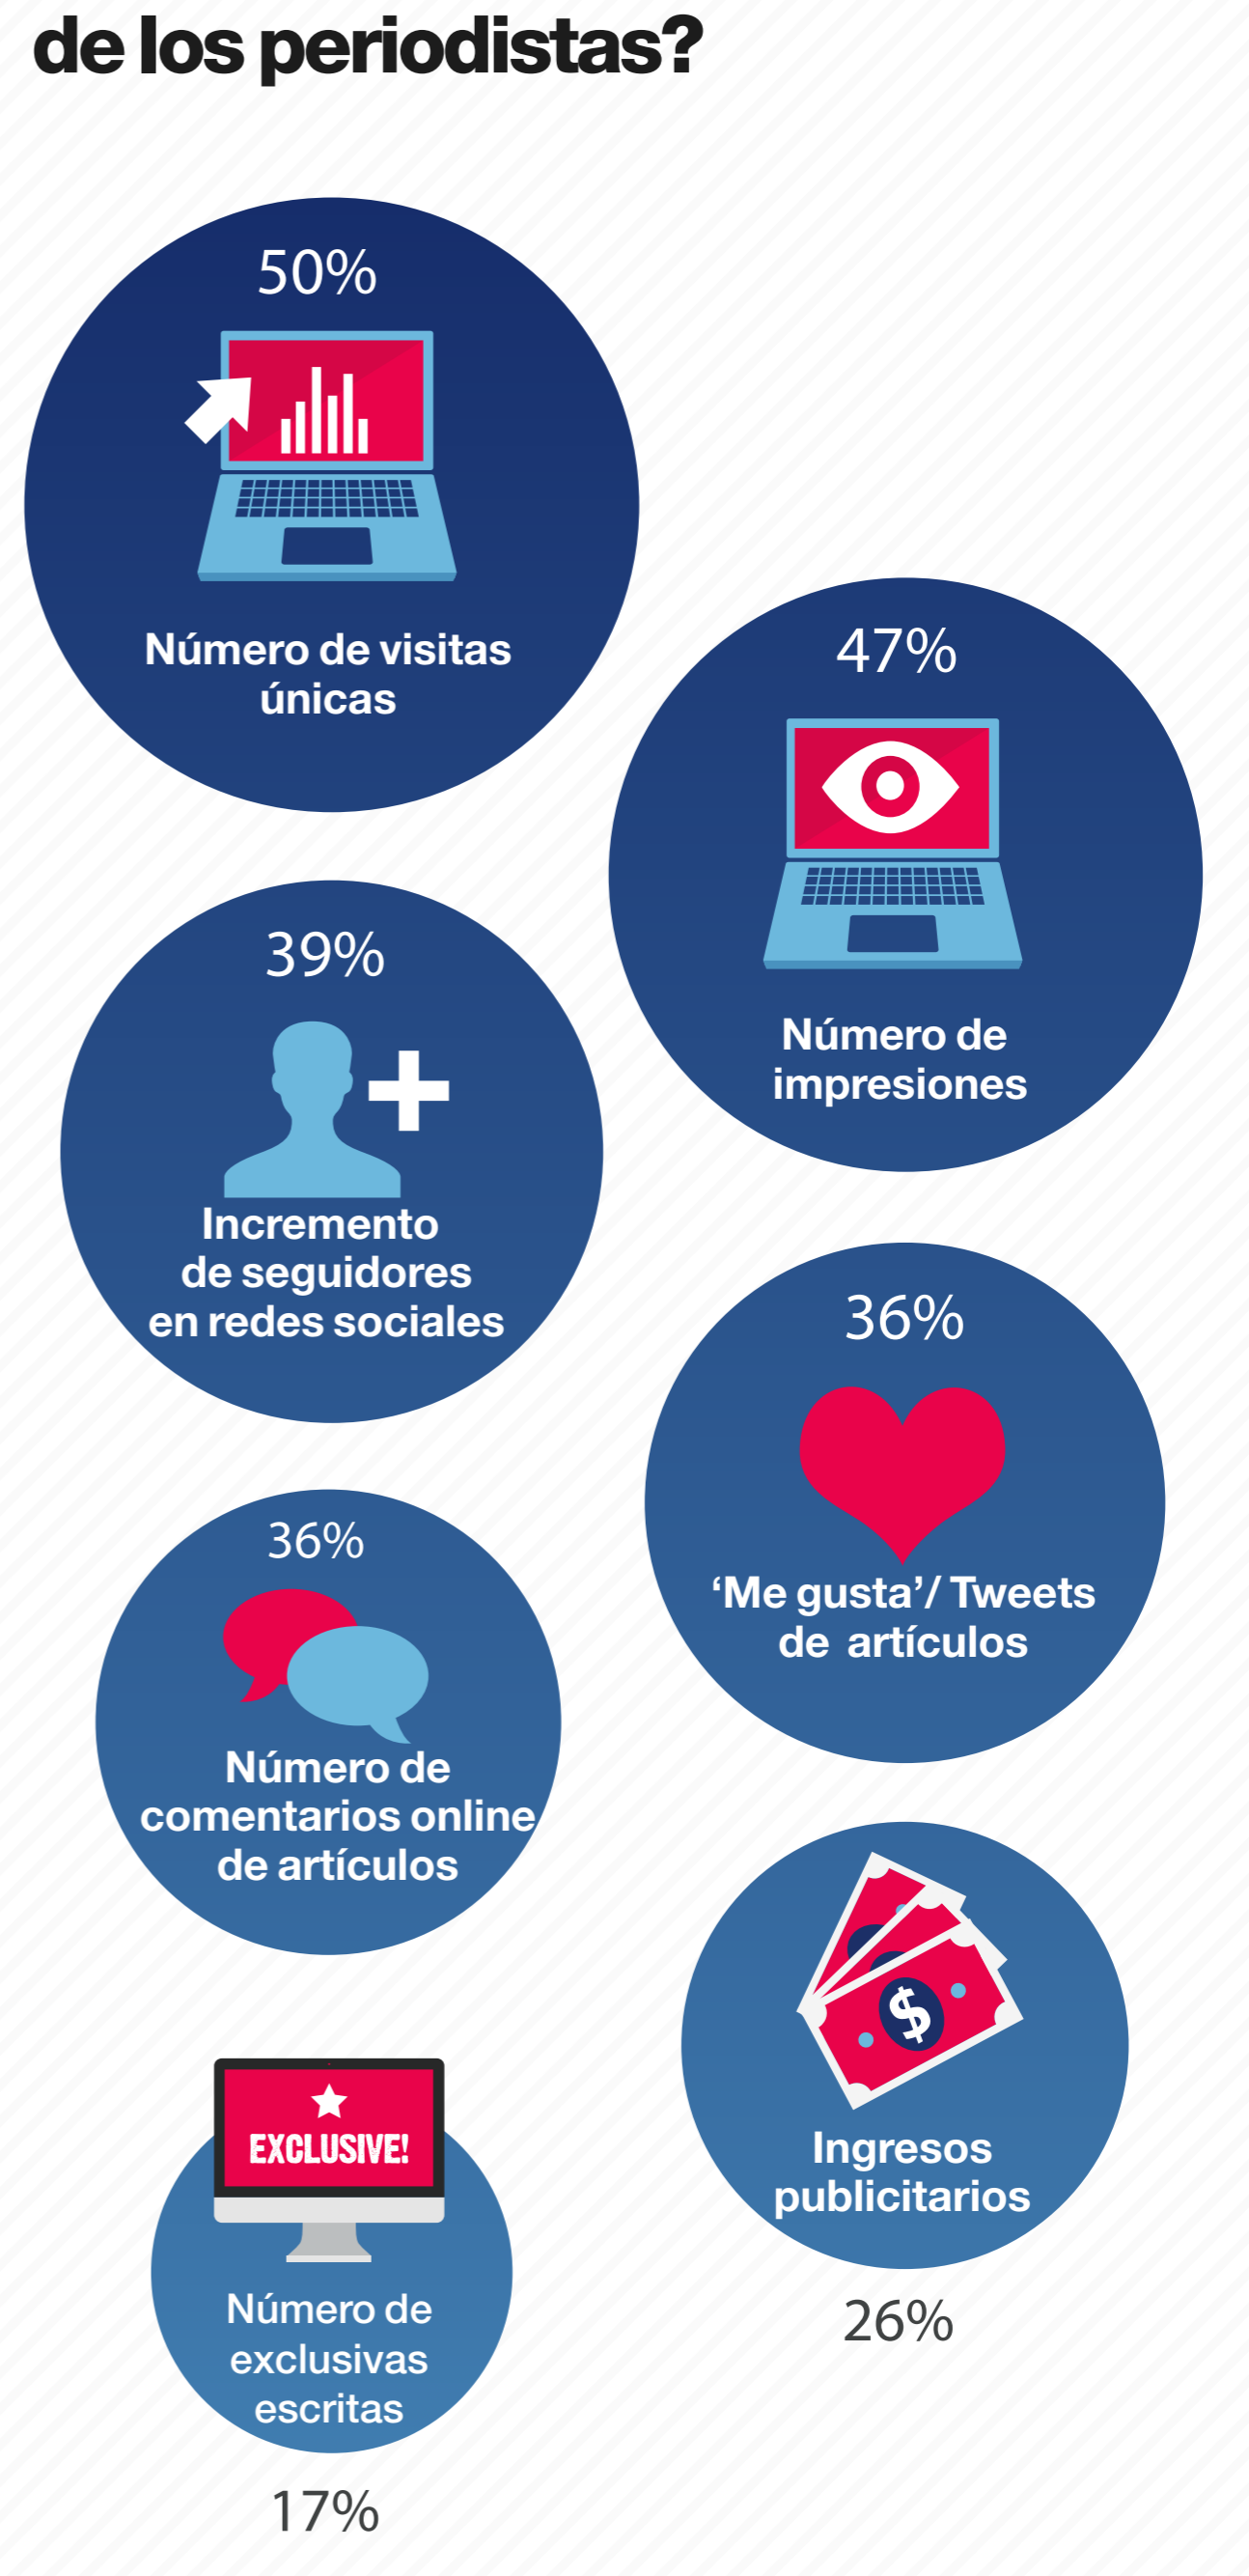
de los periodistas?

50%
Número de visitas únicas

47%
Número de impresiones

39%
Incremento de seguidores en redes sociales

36%
'Me gusta'/ Tweets de artículos

36%
Número de comentarios online de artículos

Ingresos publicitarios
26%

EXCLUSIVE!
Número de exclusivas escritas
17%